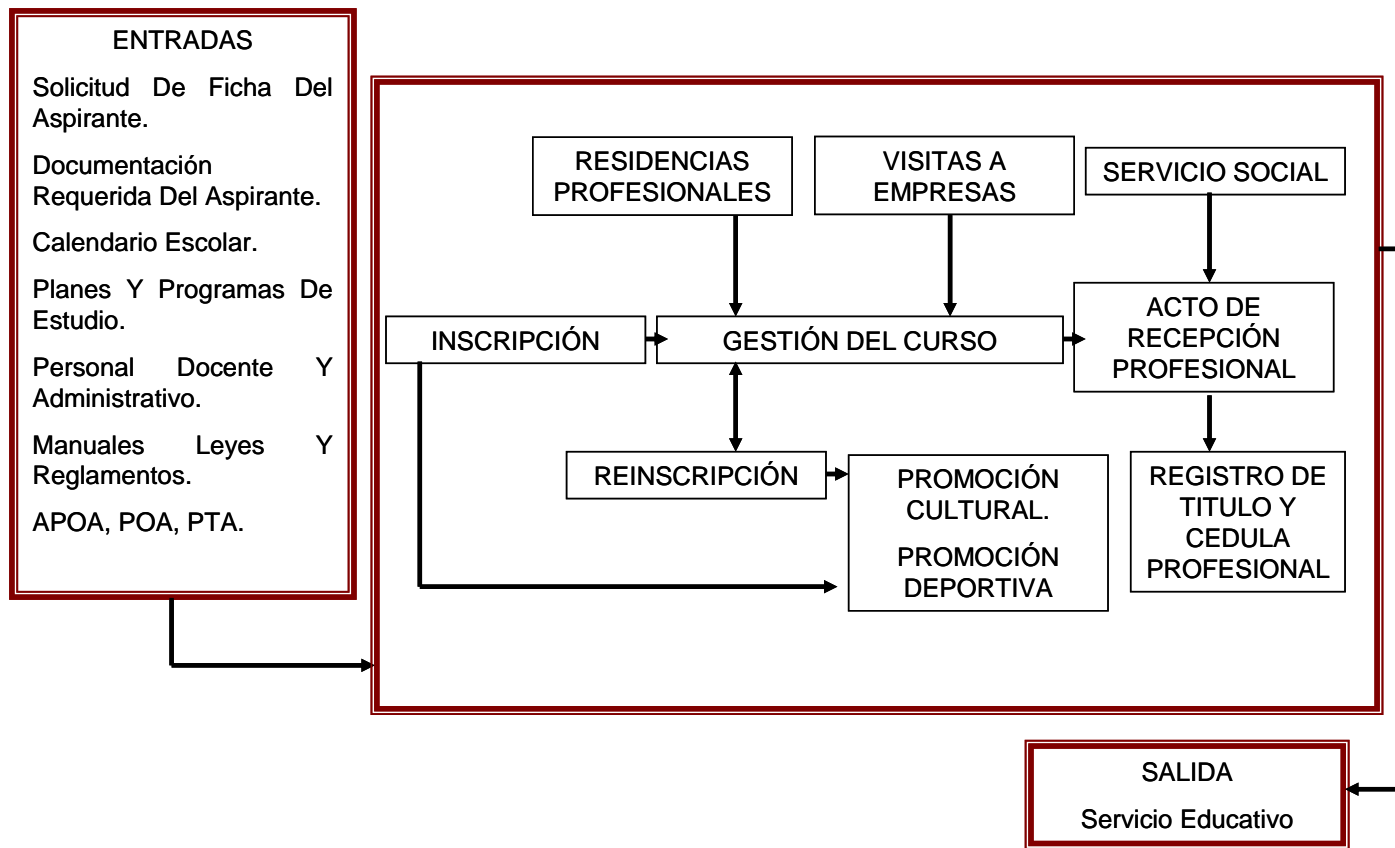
ENTRADAS

Solicitud De Ficha Del Aspirante.

Documentación Requerida Del Aspirante.

Calendario Escolar.

Planes Y Programas De Estudio.

Personal Docente Y Administrativo.

Manuales Leyes Y Reglamentos.

APOA, POA, PTA.

RESIDENCIAS PROFESIONALES

VISITAS A EMPRESAS

SERVICIO SOCIAL

INSCRIPCIÓN

GESTIÓN DEL CURSO

ACTO DE RECEPCIÓN PROFESIONAL

REINSCRIPCIÓN

PROMOCIÓN CULTURAL.

PROMOCIÓN DEPORTIVA

REGISTRO DE TITULO Y CEDULA PROFESIONAL

SALIDA

Servicio Educativo